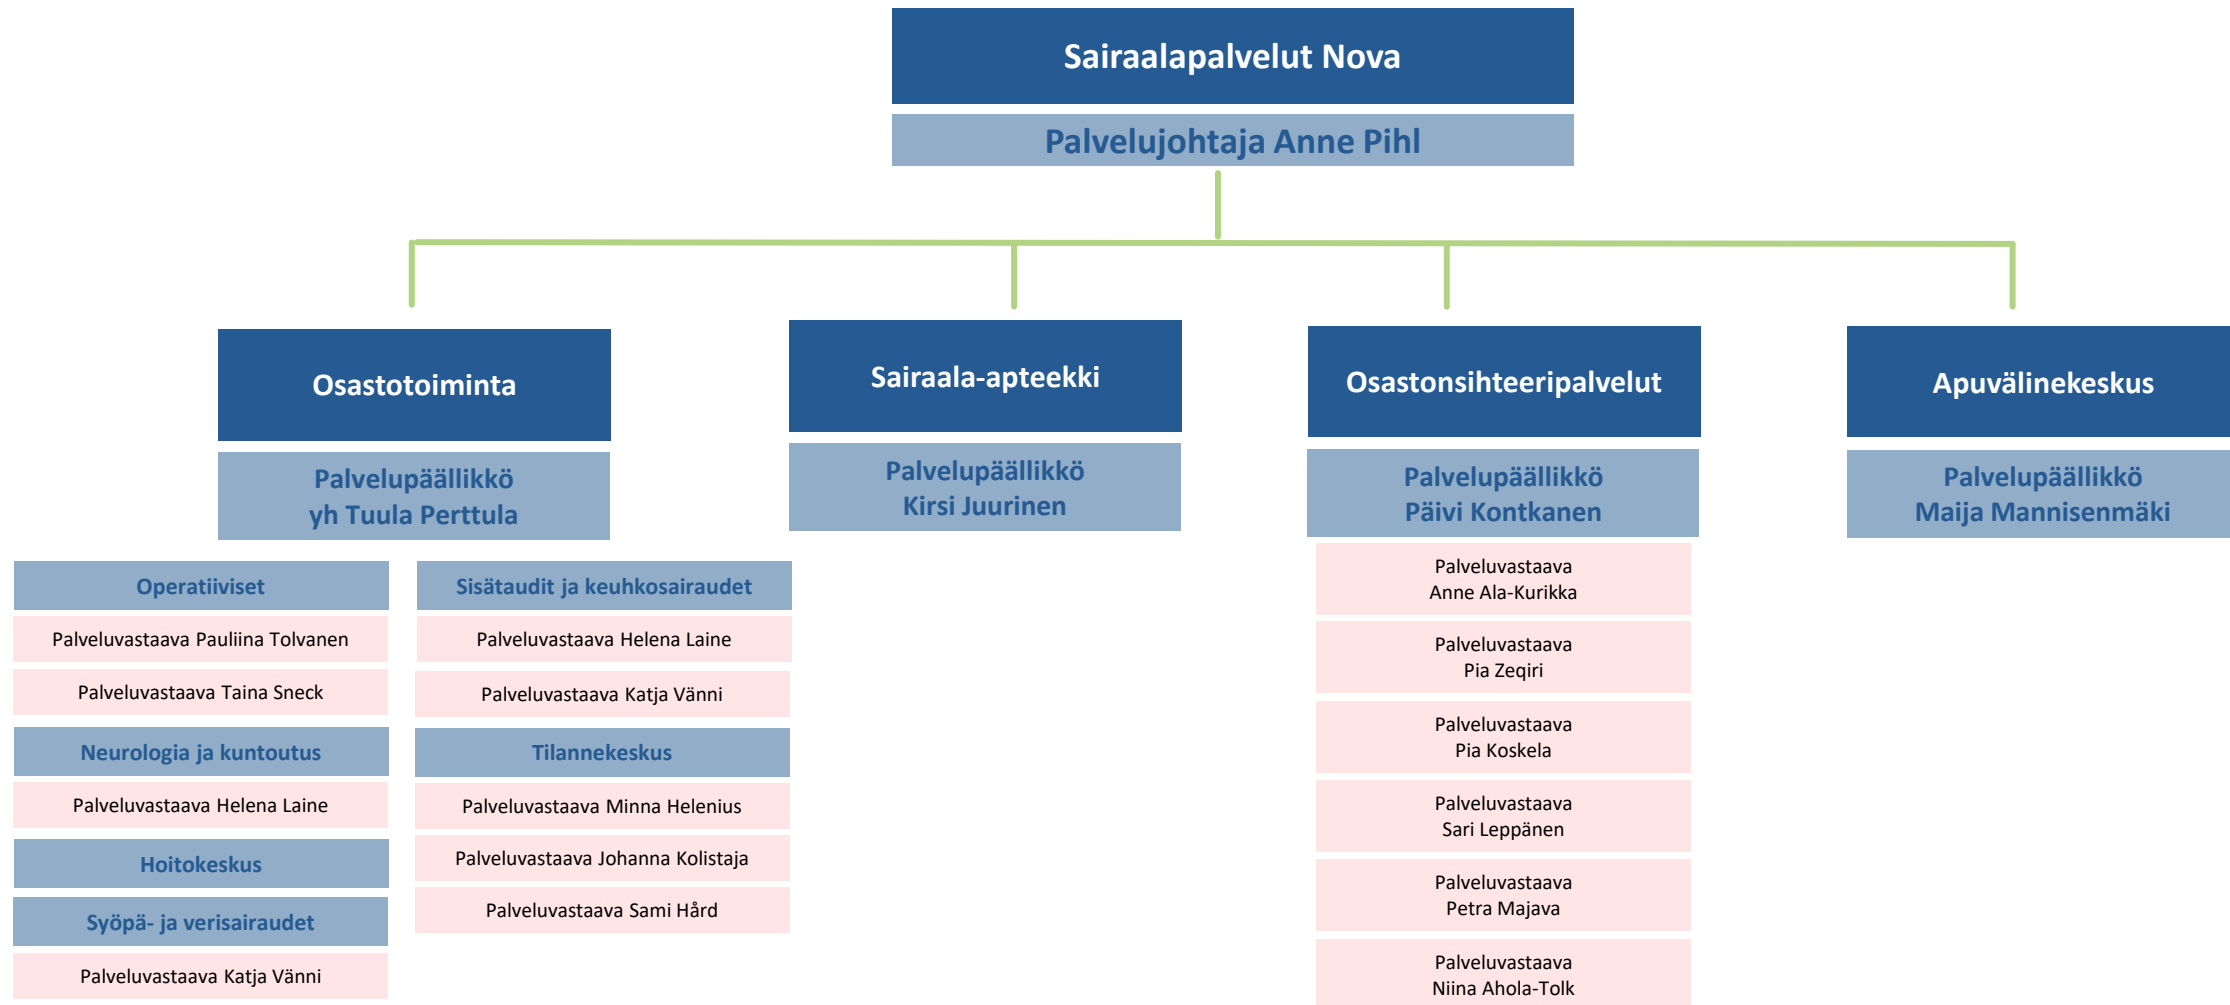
Sairaalapalvelut Nova

Palvelujohtaja Anne Pihl

Osastotoiminta

Palvelupäällikkö
yh Tuula Perttula

Operatiiviset

Palveluvastaava Pauliina Tolvanen

Palveluvastaava Taina Sneck

Neurologia ja kuntoutus

Palveluvastaava Helena Laine

Hoitokeskus

Syöpä- ja verisairaudet

Palveluvastaava Katja Vänni

Sisätaudit ja keuhkosairaudet

Palveluvastaava Helena Laine

Palveluvastaava Katja Vänni

Tilannekeskus

Palveluvastaava Minna Helenius

Palveluvastaava Johanna Kolistaja

Palveluvastaava Sami Hård

Sairaala-apteekki

Palvelupäällikkö
Kirsi Juurinen

Osastonsihteeripalvelut

Palvelupäällikkö
Päivi Kontkanen

Palveluvastaava
Anne Ala-Kurikka

Palveluvastaava
Pia Zeqiri

Palveluvastaava
Pia Koskela

Palveluvastaava
Sari Leppänen

Palveluvastaava
Petra Majava

Palveluvastaava
Niina Ahola-Tolk

Apuvälinekeskus

Palvelupäällikkö
Maija Mannisenmäki